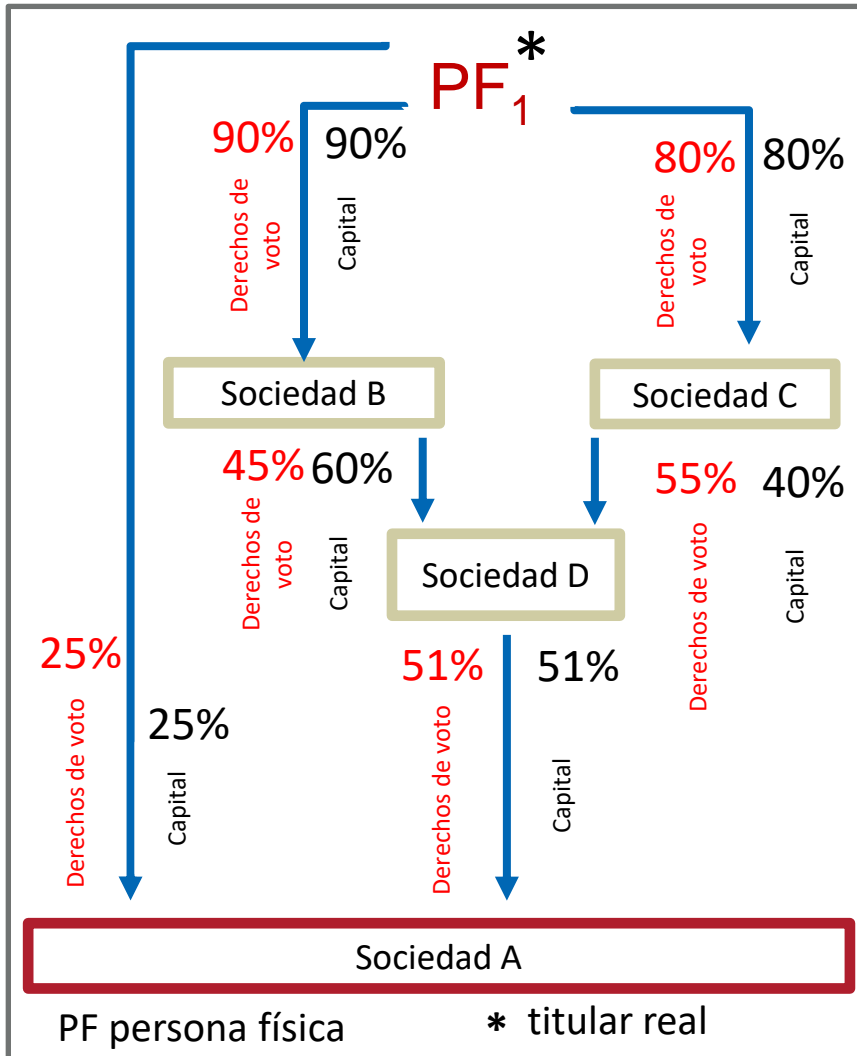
$PF_1$*

90%
Derechos de voto
90%
Capital

80%
Derechos de voto
80%
Capital

Sociedad B

Sociedad C

45%
Derechos de voto
60%
Capital

55%
Derechos de voto
40%
Capital

Sociedad D

25%
Derechos de voto
25%
Capital

51%
Derechos de voto
51%
Capital

Sociedad A

PF persona física

* titular real